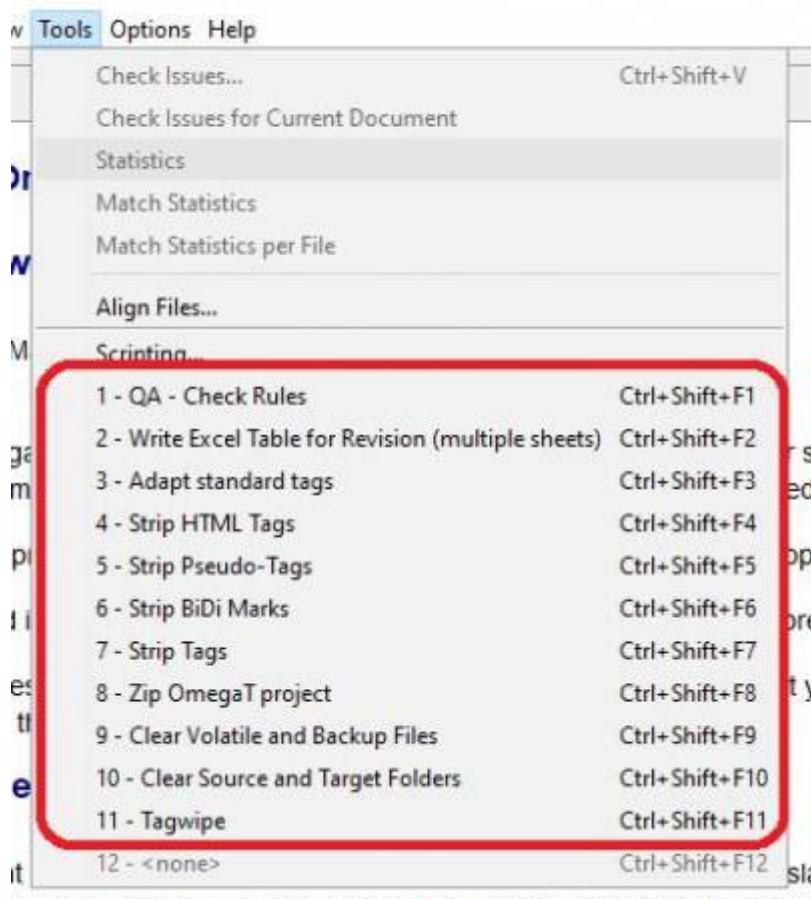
w Tools Options Help

Check Issues... Ctrl+Shift+V
Check Issues for Current Document
Statistics
Match Statistics
Match Statistics per File
Align Files...
Scripting...
1 - QA - Check Rules Ctrl+Shift+F1
2 - Write Excel Table for Revision (multiple sheets) Ctrl+Shift+F2
3 - Adapt standard tags Ctrl+Shift+F3
4 - Strip HTML Tags Ctrl+Shift+F4
5 - Strip Pseudo-Tags Ctrl+Shift+F5
6 - Strip BiDi Marks Ctrl+Shift+F6
7 - Strip Tags Ctrl+Shift+F7
8 - Zip OmegaT project Ctrl+Shift+F8
9 - Clear Volatile and Backup Files Ctrl+Shift+F9
10 - Clear Source and Target Folders Ctrl+Shift+F10
11 - Tagwipe Ctrl+Shift+F11
12 - <none> Ctrl+Shift+F12